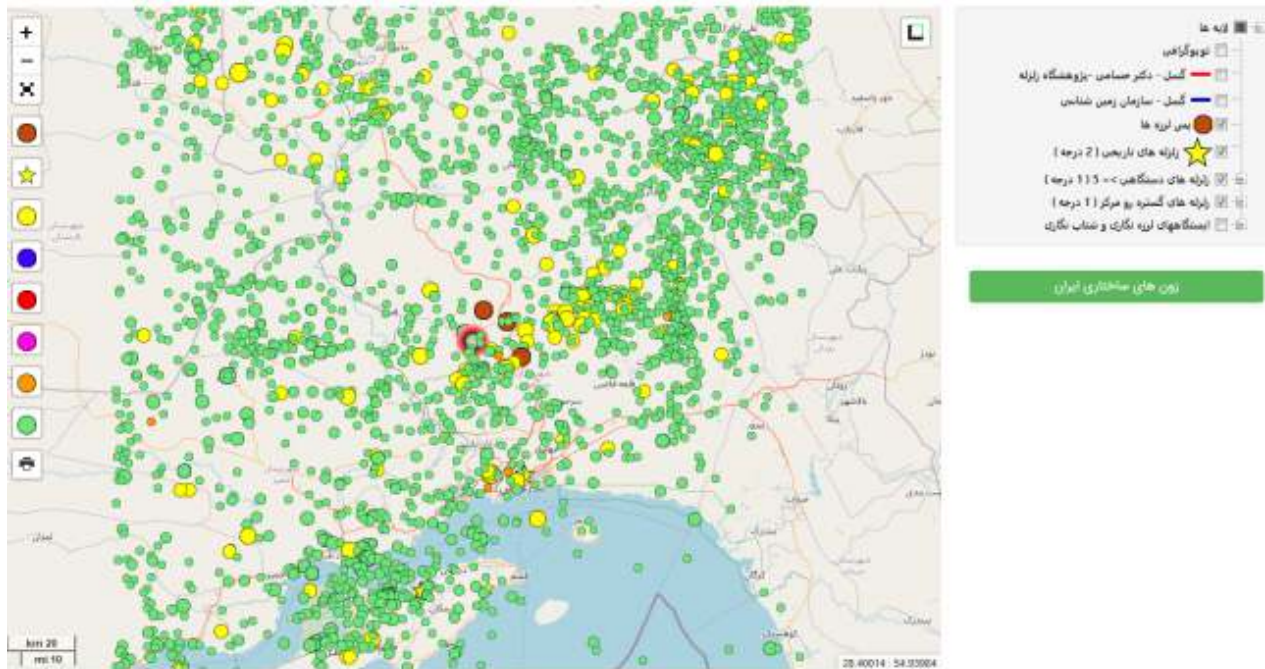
+
−
لایه ها
توپوگرافی
گسل - دکتر حسامی -پژوهشگاه زلزله
گسل - سازمان زمین شناسی
پس لرزه ها
زلزله های تاریخی ( 2 درجه )
زلزله های دستگاهی >= 5 ( 1 درجه )
زلزله های گستره رو مرکز ( 1 درجه )
ایستگاههای لرزه نگاری و شتاب نگاری
زون های ساختاری ایران
km 20
mi 10
28.40014 : 54.93984